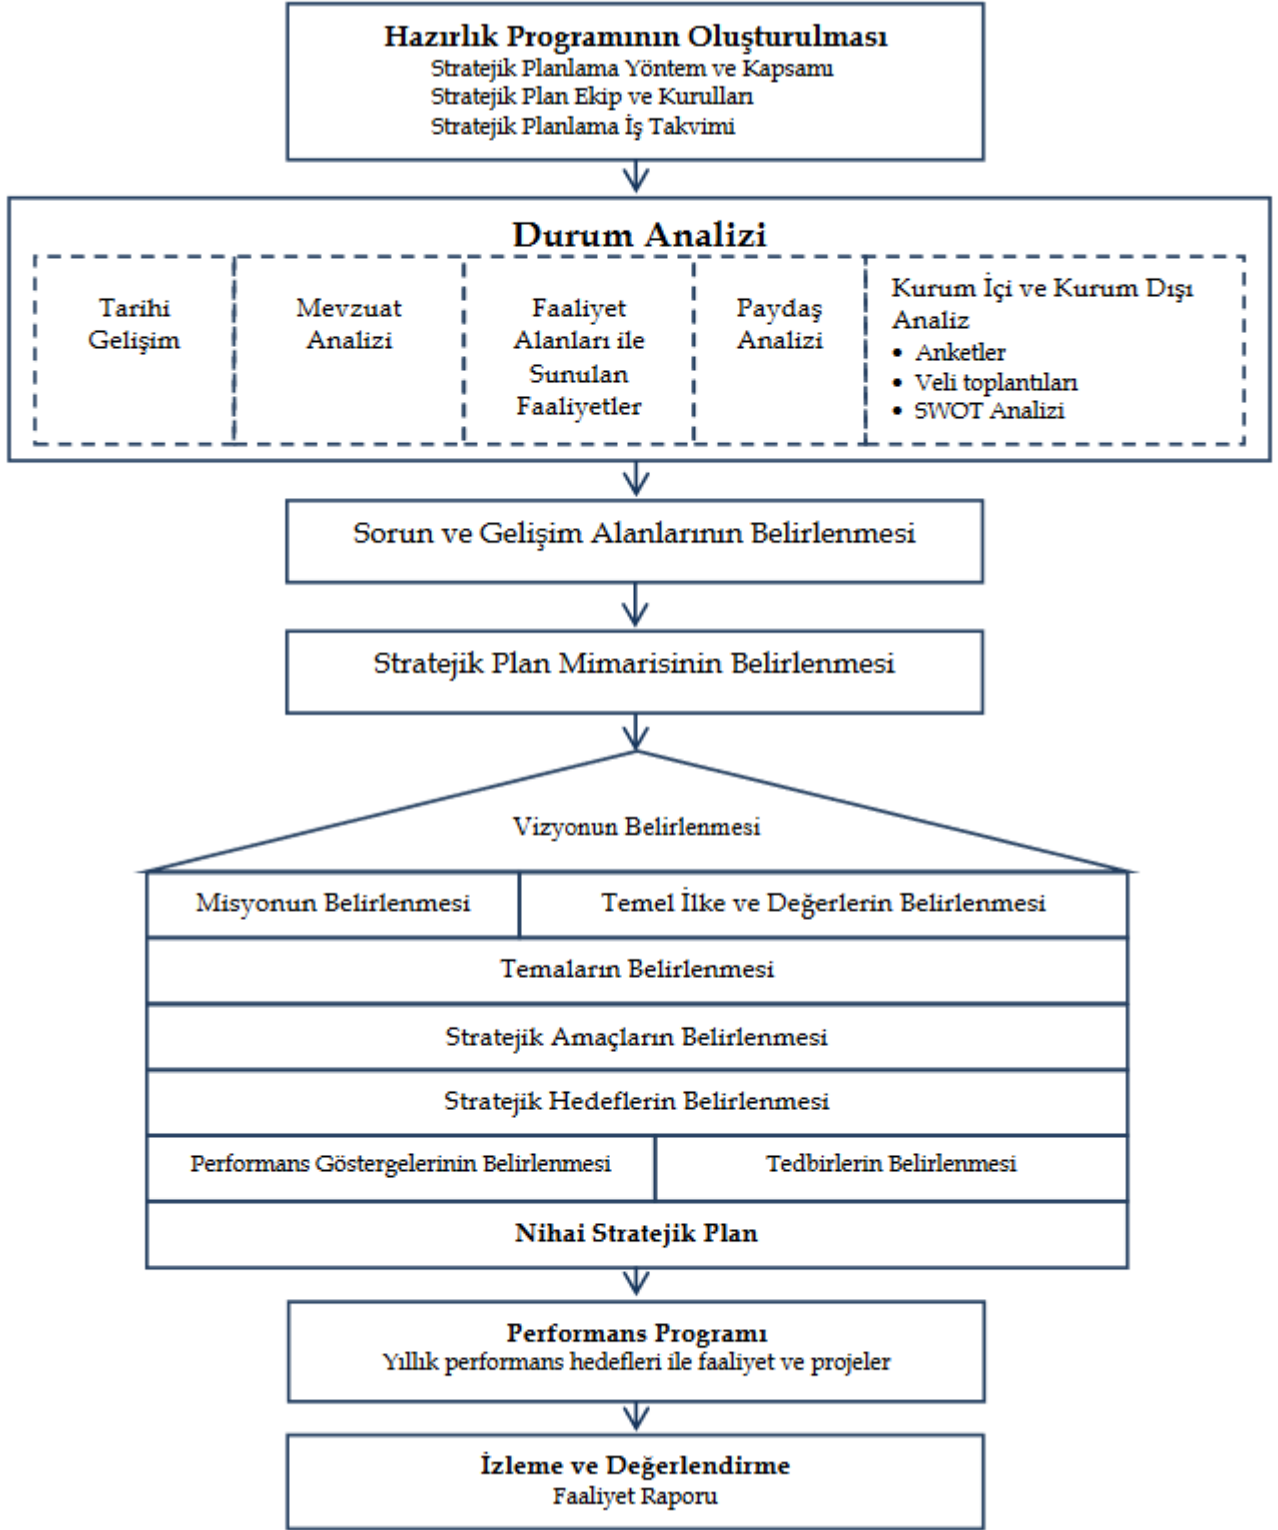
Hazırlık Programının Oluşturulması
Stratejik Planlama Yöntem ve Kapsamı
Stratejik Plan Ekip ve Kurulları
Stratejik Planlama İş Takvimi

Durum Analizi

Tarihi Gelişim

Mevzuat Analizi

Faaliyet Alanları ile Sunulan Faaliyetler

Paydaş Analizi

Kurum İçi ve Kurum Dışı Analiz
- Anketler
- Veli toplantıları
- SWOT Analizi

Sorun ve Gelişim Alanlarının Belirlenmesi

Stratejik Plan Mimarisinin Belirlenmesi

Vizyonun Belirlenmesi

Misyonun Belirlenmesi

Temel İlke ve Değerlerin Belirlenmesi

Temaların Belirlenmesi

Stratejik Amaçların Belirlenmesi

Stratejik Hedeflerin Belirlenmesi

Performans Göstergelerinin Belirlenmesi

Tedbirlerin Belirlenmesi

Nihai Stratejik Plan

Performans Programı
Yıllık performans hedefleri ile faaliyet ve projeler

İzleme ve Değerlendirme
Faaliyet Raporu